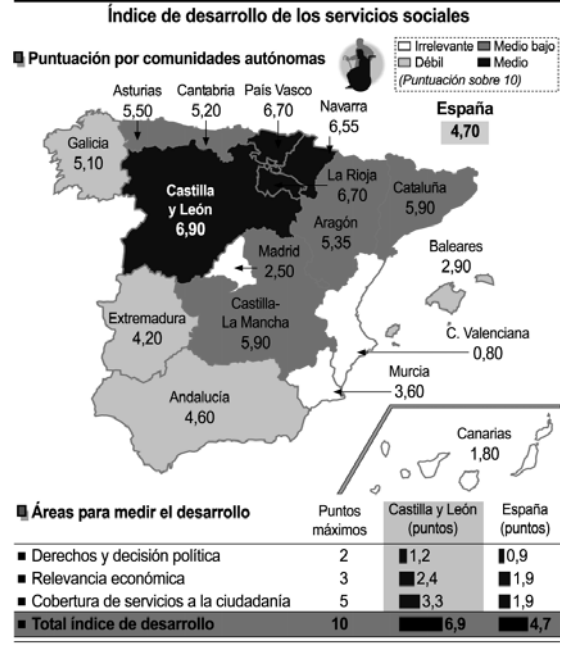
Índice de desarrollo de los servicios sociales

Puntuación por comunidades autónomas

Irrelevante
Medio bajo
Débil
Medio
(Puntuación sobre 10)

Asturias 5,50
Cantabria 5,20
País Vasco 6,70
Navarra 6,55
España 4,70
Galicia 5,10
Castilla y León 6,90
La Rioja 6,70
Cataluña 5,90
Aragón 5,35
Madrid 2,50
Baleares 2,90
Extremadura 4,20
Castilla-La Mancha 5,90
C. Valenciana 0,80
Murcia 3,60
Andalucía 4,60
Canarias 1,80

| Áreas para medir el desarrollo | Puntos máximos | Castilla y León (puntos) | España (puntos) |
|---|---|---|---|
| Derechos y decisión política | 2 | 1,2 | 0,9 |
| Relevancia económica | 3 | 2,4 | 1,9 |
| Cobertura de servicios a la ciudadanía | 5 | 3,3 | 1,9 |
| Total índice de desarrollo | 10 | 6,9 | 4,7 |